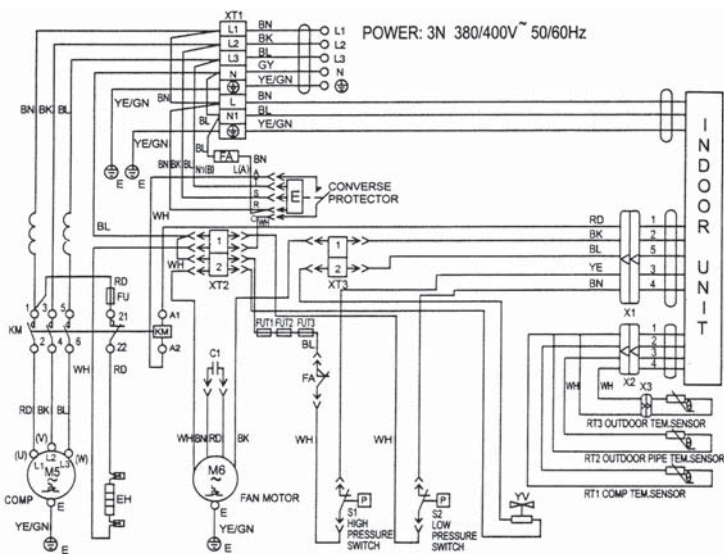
XT1
POWER: 3N 380/400V~ 50/60Hz
BN L1
BK L2
BL L3
GY N
YE/GN
L1
L2
L3
N
BN
BL
YE/GN
L
N1
BN BK BL
YE/GN
YE/GN
BL
E E
FA
BN BK BL
N1(B) L(A)
BN
A S R C
E
CONVERSE PROTECTOR
WH
BL
RD 1
BK 2
BL 5
YE 3
BN 4
X1
INDOOR UNIT
1
2
XT2
WH
1
2
XT3
RD
FU
1 3 5
KM
2 4 6
21
22
KM
A1
A2
WH
RD
FUT1 FUT2 FUT3
BL
FA
C1
X2
X3
1 2 3 4
WH WH
RT3 OUTDOOR TEM.SENSOR
RT2 OUTDOOR PIPE TEM.SENSOR
RT1 COMP TEM.SENSOR
RD BK BL
(V)
(U) L1 L2 L3 (W)
M5
COMP
YE/GN
E
EH
WH BN RD BK
M6
FAN MOTOR
E
YE/GN
E
WH
WH
P
S1 HIGH PRESSURE SWITCH
P
S2 LOW PRESSURE SWITCH
YV